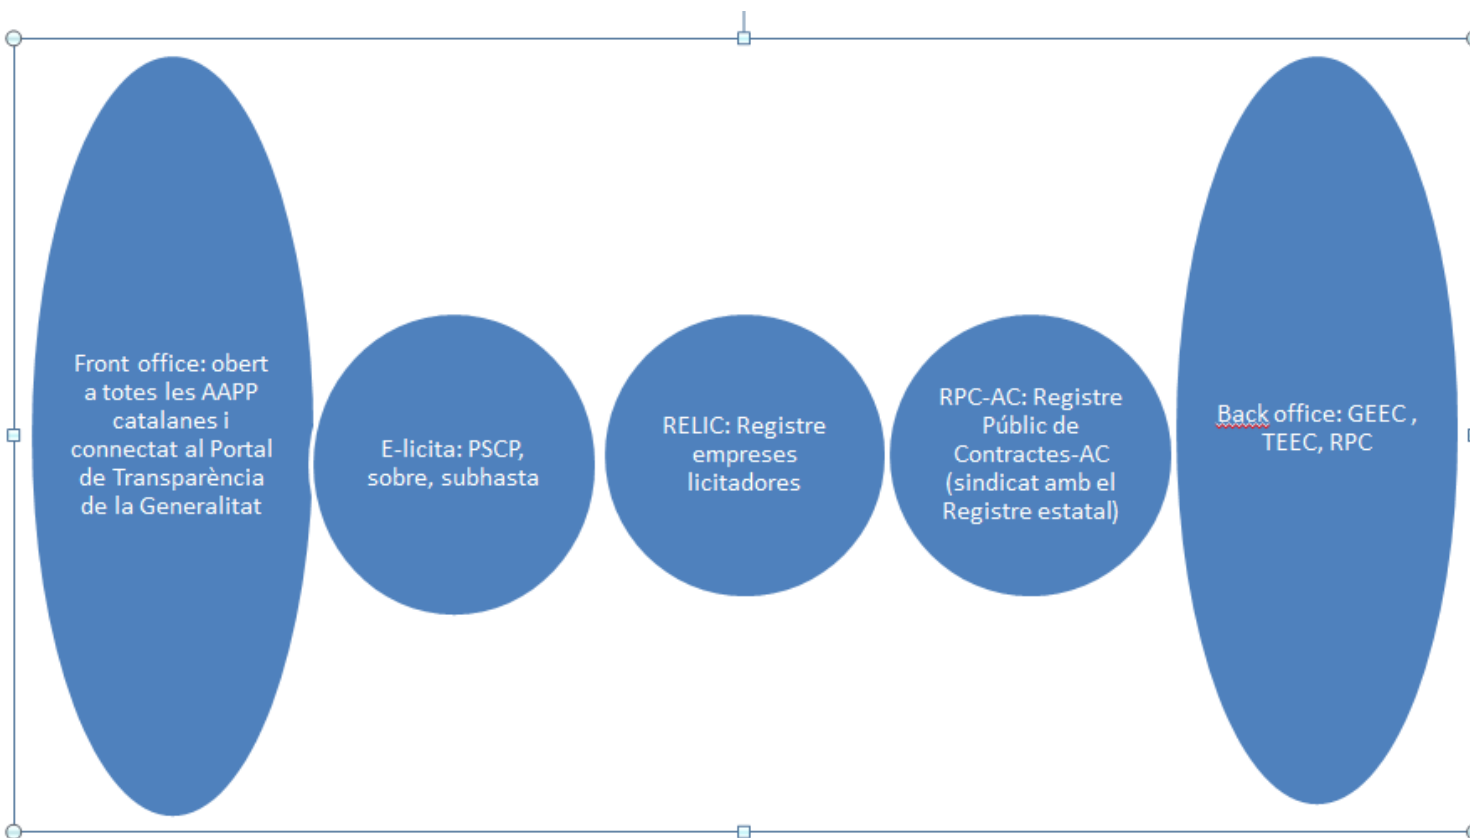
Front office: obert a totes les AAPP catalanes i connectat al Portal de Transparència de la Generalitat

E-licita: PSCP, sobre, subhasta

RELIC: Registre empreses licitadores

RPC-AC: Registre Públic de Contractes-AC (sindicat amb el Registre estatal)

Back office: GEEC , TEEC, RPC